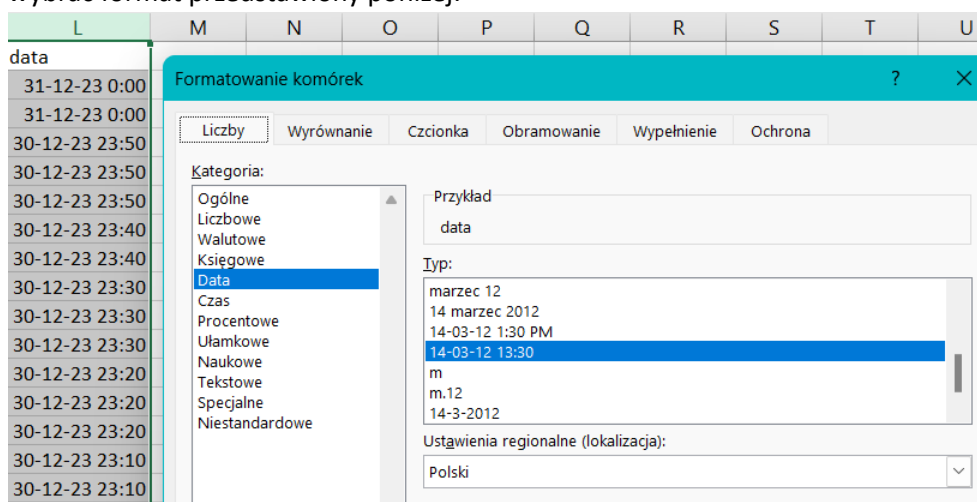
wybrać format przedstawiony poniżej.

| L | M | N | O | P | Q | R | S | T | U |
|---|---|---|---|---|---|---|---|---|---|
| data | | | | | | | | | |
| 31-12-23 0:00 | | | | | | | | | |
| 31-12-23 0:00 | | | | | | | | | |
| 30-12-23 23:50 | | | | | | | | | |
| 30-12-23 23:50 | | | | | | | | | |
| 30-12-23 23:50 | | | | | | | | | |
| 30-12-23 23:40 | | | | | | | | | |
| 30-12-23 23:40 | | | | | | | | | |
| 30-12-23 23:30 | | | | | | | | | |
| 30-12-23 23:30 | | | | | | | | | |
| 30-12-23 23:30 | | | | | | | | | |
| 30-12-23 23:20 | | | | | | | | | |
| 30-12-23 23:20 | | | | | | | | | |
| 30-12-23 23:20 | | | | | | | | | |
| 30-12-23 23:10 | | | | | | | | | |
| 30-12-23 23:10 | | | | | | | | | |

Formatowanie komórek
?
X

Liczby
Wyrównanie
Czcionka
Obramowanie
Wypełnienie
Ochrona

Kategoria:
Ogólne
Liczbowe
Walutowe
Księgowe
Data
Czas
Procentowe
Ułamkowe
Naukowe
Tekstowe
Specjalne
Niestandardowe

Przykład
data

Typ:
marzec 12
14 marzec 2012
14-03-12 1:30 PM
14-03-12 13:30
m
m.12
14-3-2012

Ustawienia regionalne (lokalizacja):
Polski